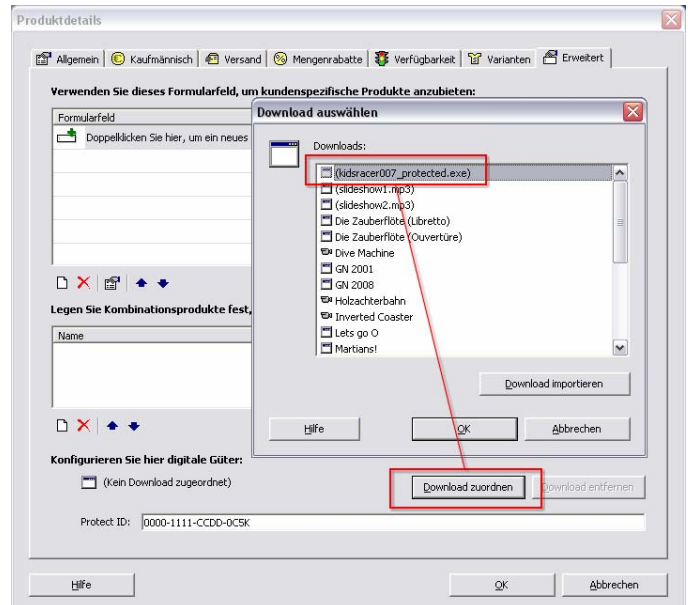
Produktdetails

Allgemein | Kaufmännisch | Versand | Mengenrabatte | Verfügbarkeit | Varianten | Erweitert

Verwenden Sie dieses Formularfeld, um kundenspezifische Produkte anzubieten:

Formularfeld

Doppelklicken Sie hier, um ein neues

Legen Sie Kombinationsprodukte fest,

Name

Konfigurieren Sie hier digitale Güter:

(Kein Download zugeordnet)

Download zuordnen

Download entfernen

Protect ID: 0000-1111-CCDD-0C5K

Hilfe

OK

Abbrechen

Download auswählen

Downloads:

(kidsracer007_protected.exe)
(slideshow1.mp3)
(slideshow2.mp3)
Die Zauberflöte (Libretto)
Die Zauberflöte (Ouvertüre)
Dive Machine
GN 2001
GN 2008
Holzachterbahn
Inverted Coaster
Lets go O
Martians!

Download importieren

Hilfe

OK

Abbrechen